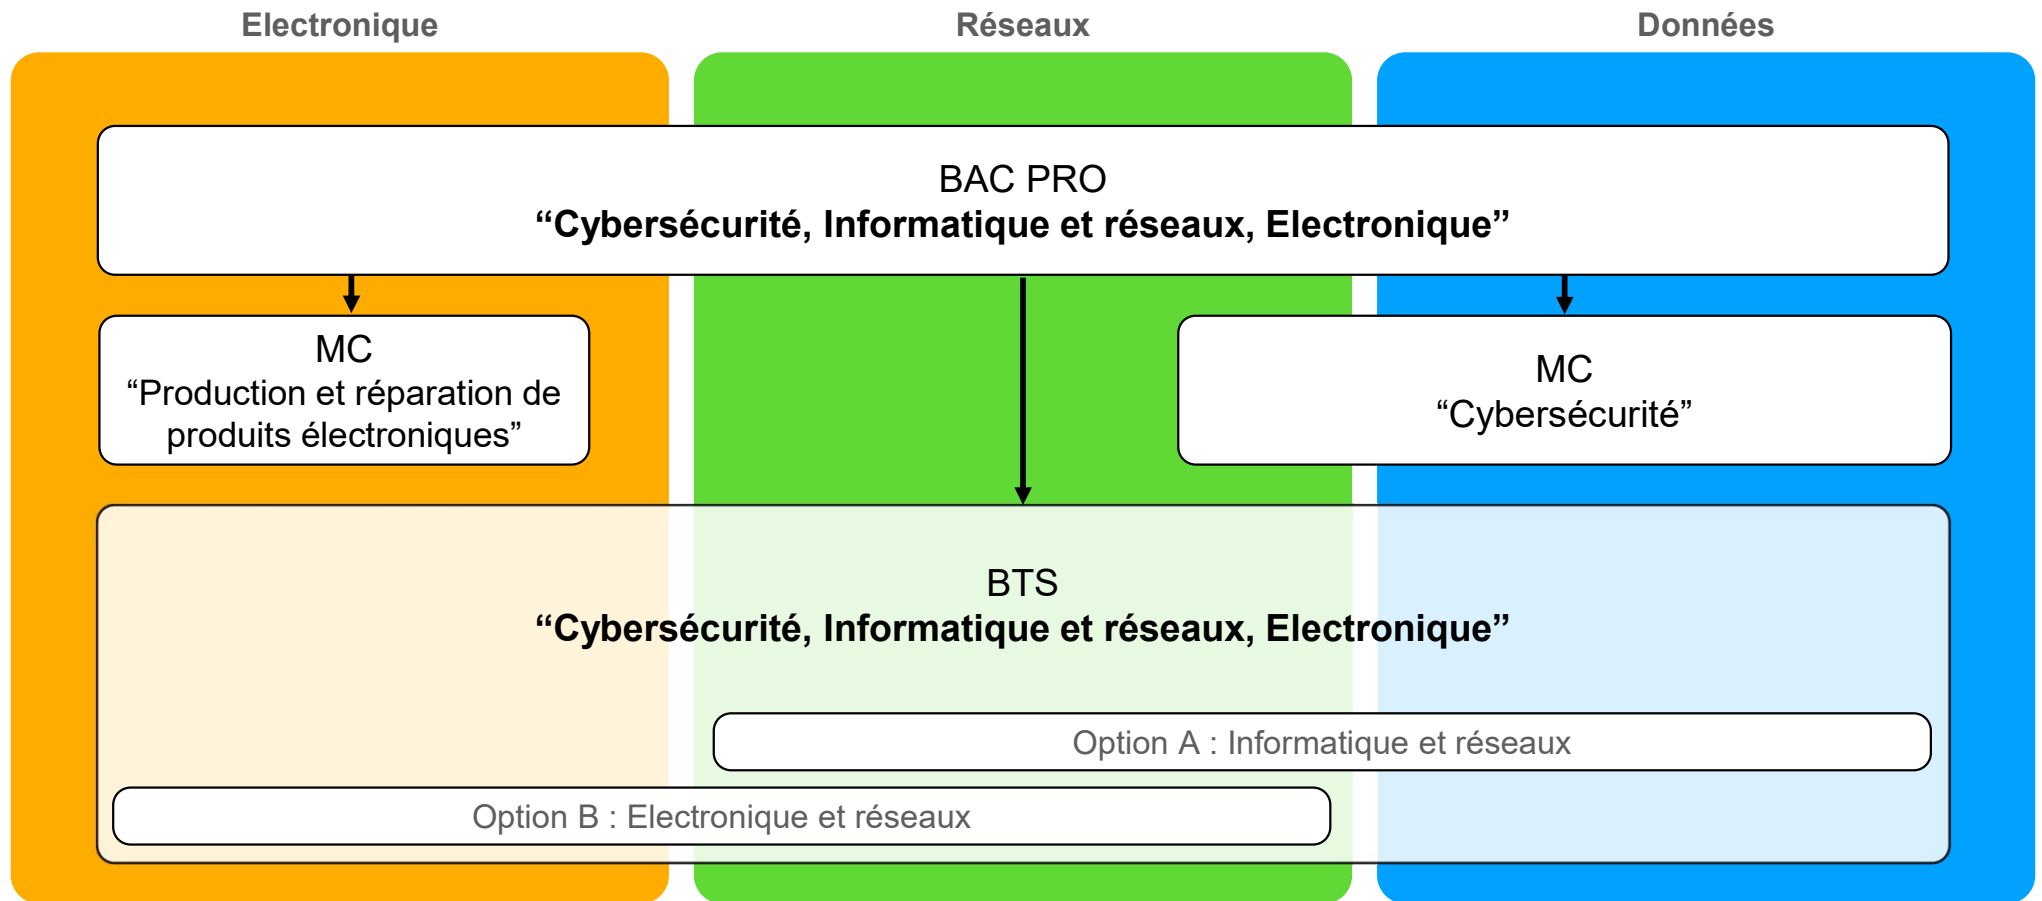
Electronique

Réseaux

Données

BAC PRO
**“Cybersécurité, Informatique et réseaux, Electronique”**

MC
“Production et réparation de produits électroniques”

MC
“Cybersécurité”

BTS
**“Cybersécurité, Informatique et réseaux, Electronique”**

Option A : Informatique et réseaux

Option B : Electronique et réseaux